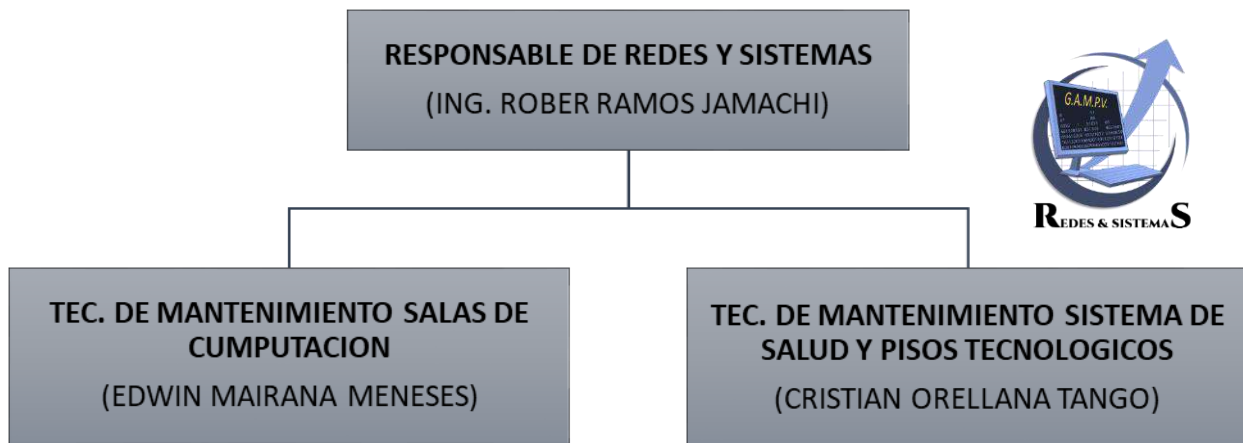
RESPONSABLE DE REDES Y SISTEMAS
(ING. ROBER RAMOS JAMACHI)

G.A.M.P.V.

REDES & SISTEMAS

TEC. DE MANTENIMIENTO SALAS DE CUMPUTACION
(EDWIN MAIRANA MENESES)

TEC. DE MANTENIMIENTO SISTEMA DE SALUD Y PISOS TECNOLOGICOS
(CRISTIAN ORELLANA TANGO)